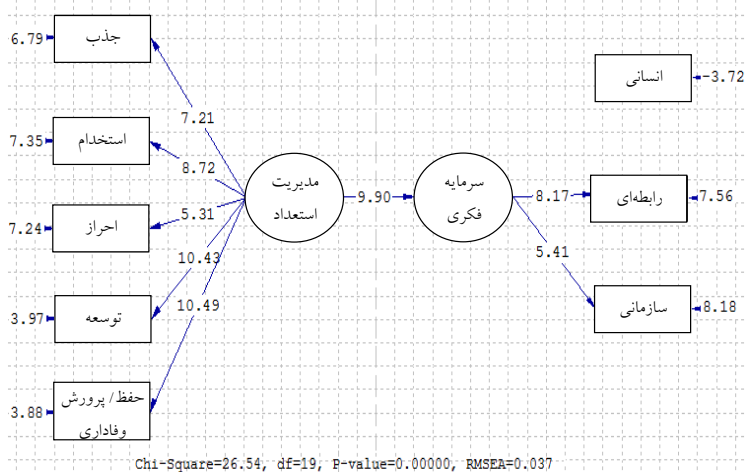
6.79 جذب
7.35 استخدام
7.24 احراز
3.97 توسعه
3.88 حفظ/ پرورش وفاداری

7.21
8.72
5.31
10.43
10.49

مدیریت استعداد

9.90

سرمایه فکری

انسانی -3.72
8.17
رابطه‌ای 7.56
5.41
سازمانی 8.18

Chi-Square=26.54, df=19, P-value=0.00000, RMSEA=0.037